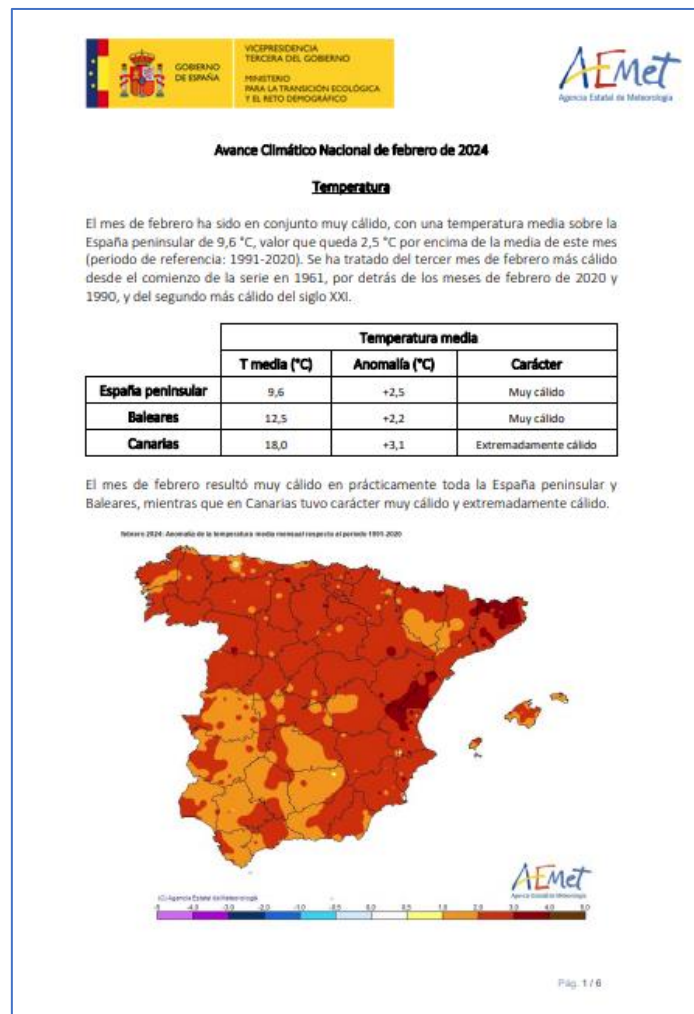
GOBIERNO DE ESPAÑA

VICEPRESIDENCIA TERCERA DEL GOBIERNO

MINISTERIO PARA LA TRANSICIÓN ECOLÓGICA Y EL RETO DEMOGRÁFICO

AEMet
Agencia Estatal de Meteorología

Avance Climático Nacional de febrero de 2024

Temperatura

El mes de febrero ha sido en conjunto muy cálido, con una temperatura media sobre la España peninsular de 9,6 °C, valor que queda 2,5 °C por encima de la media de este mes (periodo de referencia: 1991-2020). Se ha tratado del tercer mes de febrero más cálido desde el comienzo de la serie en 1961, por detrás de los meses de febrero de 2020 y 1990, y del segundo más cálido del siglo XXI.

| | Temperatura media | | |
|---|---|---|---|
| | T media (°C) | Anomalía (°C) | Carácter |
| España peninsular | 9,6 | +2,5 | Muy cálido |
| Baleares | 12,5 | +2,2 | Muy cálido |
| Canarias | 18,0 | +3,1 | Extremadamente cálido |

El mes de febrero resultó muy cálido en prácticamente toda la España peninsular y Baleares, mientras que en Canarias tuvo carácter muy cálido y extremadamente cálido.

febrero 2024: Anomalía de la temperatura media mensual respecto al periodo 1991-2020

AEMet
Agencia Estatal de Meteorología

(C) Agencia Estatal de Meteorología

-5 -4.0 -3.0 -2.0 -1.0 -0.5 0.0 0.5 1.0 2.0 3.0 4.0 5.0

Pág. 1 / 6